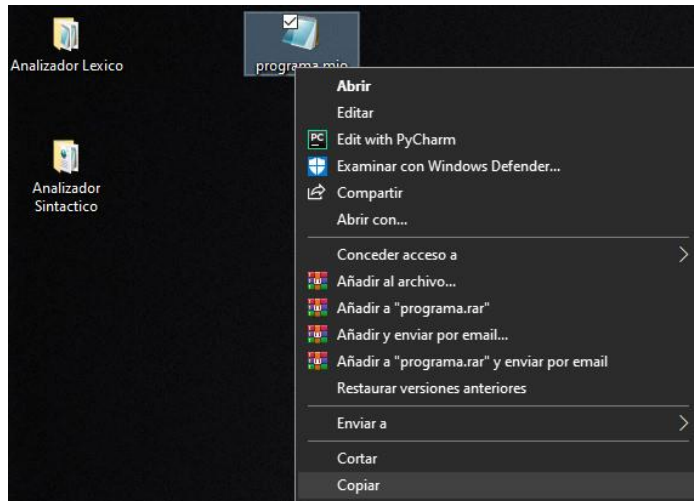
Analizador Lexico

programa.mio

Analizador Sintactico

Abrir
Editar
Edit with PyCharm
Examinar con Windows Defender...
Compartir
Abrir con...
Conceder acceso a
Añadir al archivo...
Añadir a "programa.rar"
Añadir y enviar por email...
Añadir a "programa.rar" y enviar por email
Restaurar versiones anteriores
Enviar a
Cortar
Copiar